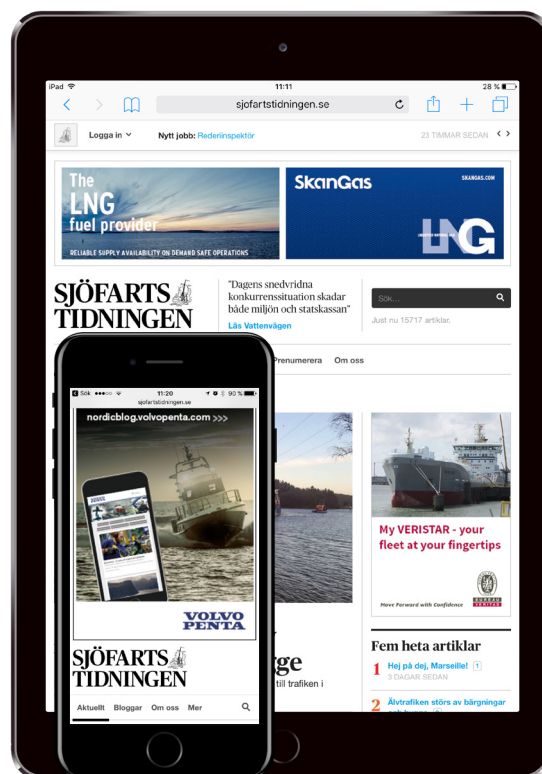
iPad
11:11
28 %
sjofartstidningen.se
Logga in
Nytt jobb: Rederiinspektör
23 TIMMAR SEDAN

The LNG fuel provider
RELIABLE SUPPLY AVAILABILITY ON DEMAND SAFE OPERATIONS
SkanGas
SKANGAS.COM
LNG

SJÖFARTS TIDNINGEN
"Dagens snedvridna konkurrenssituation skadar både miljön och statskassan"
Läs Vattenvägen
Sök...
Just nu 15717 artiklar.
Prenumerera
Om oss

My VERISTAR - your fleet at your fingertips
Move Forward with Confidence
BUREAU VERITAS

Fem heta artiklar
1 Hej på dej, Marseille!
3 DAGAR SEDAN
2 Älvtrafiken störs av bärgningar

ge
til trafiken i

Sök
11:20
90 %
sjofartstidningen.se
nordicblog.volvopenta.com >>>
VOLVO PENTA
SJÖFARTS TIDNINGEN
Aktuellt
Bloggar
Om oss
Mer